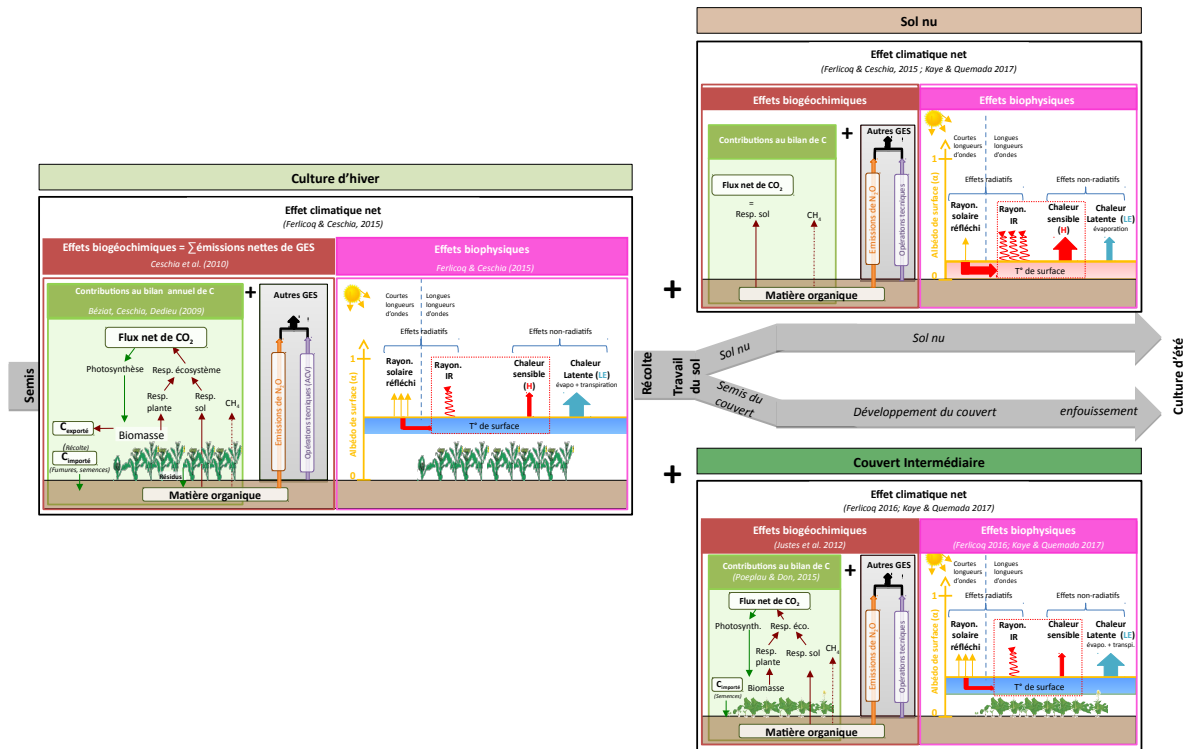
Sol nu

Effet climatique net
(Ferlicoq & Ceschia, 2015 ; Kaye & Quemada 2017)

Effets biogéochimiques

Effets biophysiques

Contributions au bilan de C

+

Autres GES

Courtes longueurs d'ondes

Longues longueurs d'ondes

Flux net de $CO_2$
=
Resp. sol

$CH_4$

Emissions de $N_2O$

Opérations tecniques

Albédo de surface (α)

1

0

Effets radiatifs

Effets non-radiatifs

Rayon. solaire réfléchi

Rayon. IR

Chaleur sensible (H)

Chaleur Latente (LE) évaporation

T° de surface

Matière organique

Culture d'hiver

Effet climatique net
(Ferlicoq & Ceschia, 2015)

Effets biogéochimiques = $\sum$émissions nettes de GES
Ceschia et al. (2010)

Effets biophysiques
Ferlicoq & Ceschia (2015)

Contributions au bilan annuel de C
Béziat, Ceschia, Dedieu (2009)

+

Autres GES

Flux net de $CO_2$

Photosynthèse

Resp. écosystème

Resp. plante

Resp. sol

$CH_4$

$C_{exporté}$
(Récolte)

Biomasse

$C_{importé}$
(Fumures, semences)

Résidus

Matière organique

Emissions de $N_2O$

Opérations tecniques (ACV)

Courtes longueurs d'ondes

Longues longueurs d'ondes

Effets radiatifs

Effets non-radiatifs

1

Albédo de surface (α)

0

Rayon. solaire réfléchi

Rayon. IR

Chaleur sensible (H)

Chaleur Latente (LE) évapo + transpiration

T° de surface

Semis

+

Récolte

Travail du sol

Sol nu

Sol nu

Semis du couvert

Développement du couvert

enfouissement

Culture d'été

+

Couvert Intermédiaire

Effet climatique net
(Ferlicoq 2016; Kaye & Quemada 2017)

Effets biogéochimiques
(Justes et al. 2012)

Effets biophysiques
(Ferlicoq 2016; Kaye & Quemada 2017)

Contributions au bilan de C
(Poeplau & Don, 2015)

+

Autres GES

Flux net de $CO_2$

Photosynth.

Resp. éco.

Resp. plante

Resp. sol

$CH_4$

$C_{importé}$
(Semences)

Biomasse

Matière organique

Emissions de $N_2O$

Opérations tecniques

Courtes longueurs d'ondes

Longues longueurs d'ondes

Effets radiatifs

Effets non-radiatifs

1

Albédo de surface (α)

0

Rayon. solaire réfléchi

Rayon. IR

Chaleur sensible

Chaleur Latente (LE) évapo. + transpi.

T° de surface